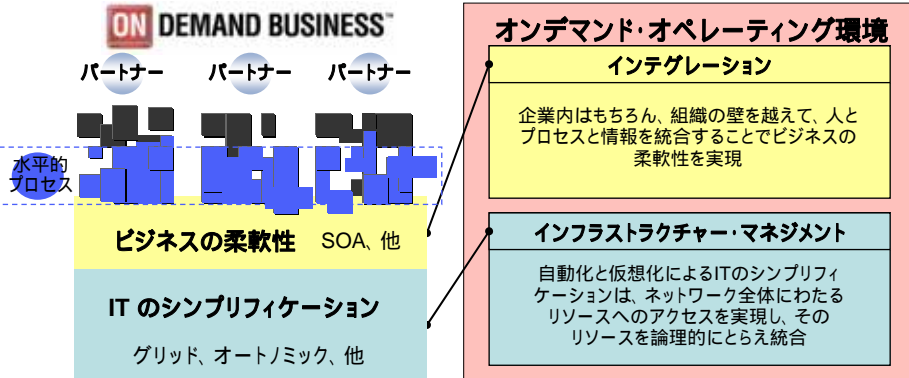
ON DEMAND BUSINESS™

パートナー パートナー パートナー

水平的プロセス

ビジネスの柔軟性 SOA、他

IT のシンプリフィケーション

グリッド、オートノミック、他

オンデマンド・オペレーティング環境

インテグレーション

企業内はもちろん、組織の壁を越えて、人とプロセスと情報を統合することでビジネスの柔軟性を実現

インフラストラクチャー・マネジメント

自動化と仮想化によるITのシンプリフィケーションは、ネットワーク全体にわたるリソースへのアクセスを実現し、そのリソースを論理的にとらえ統合